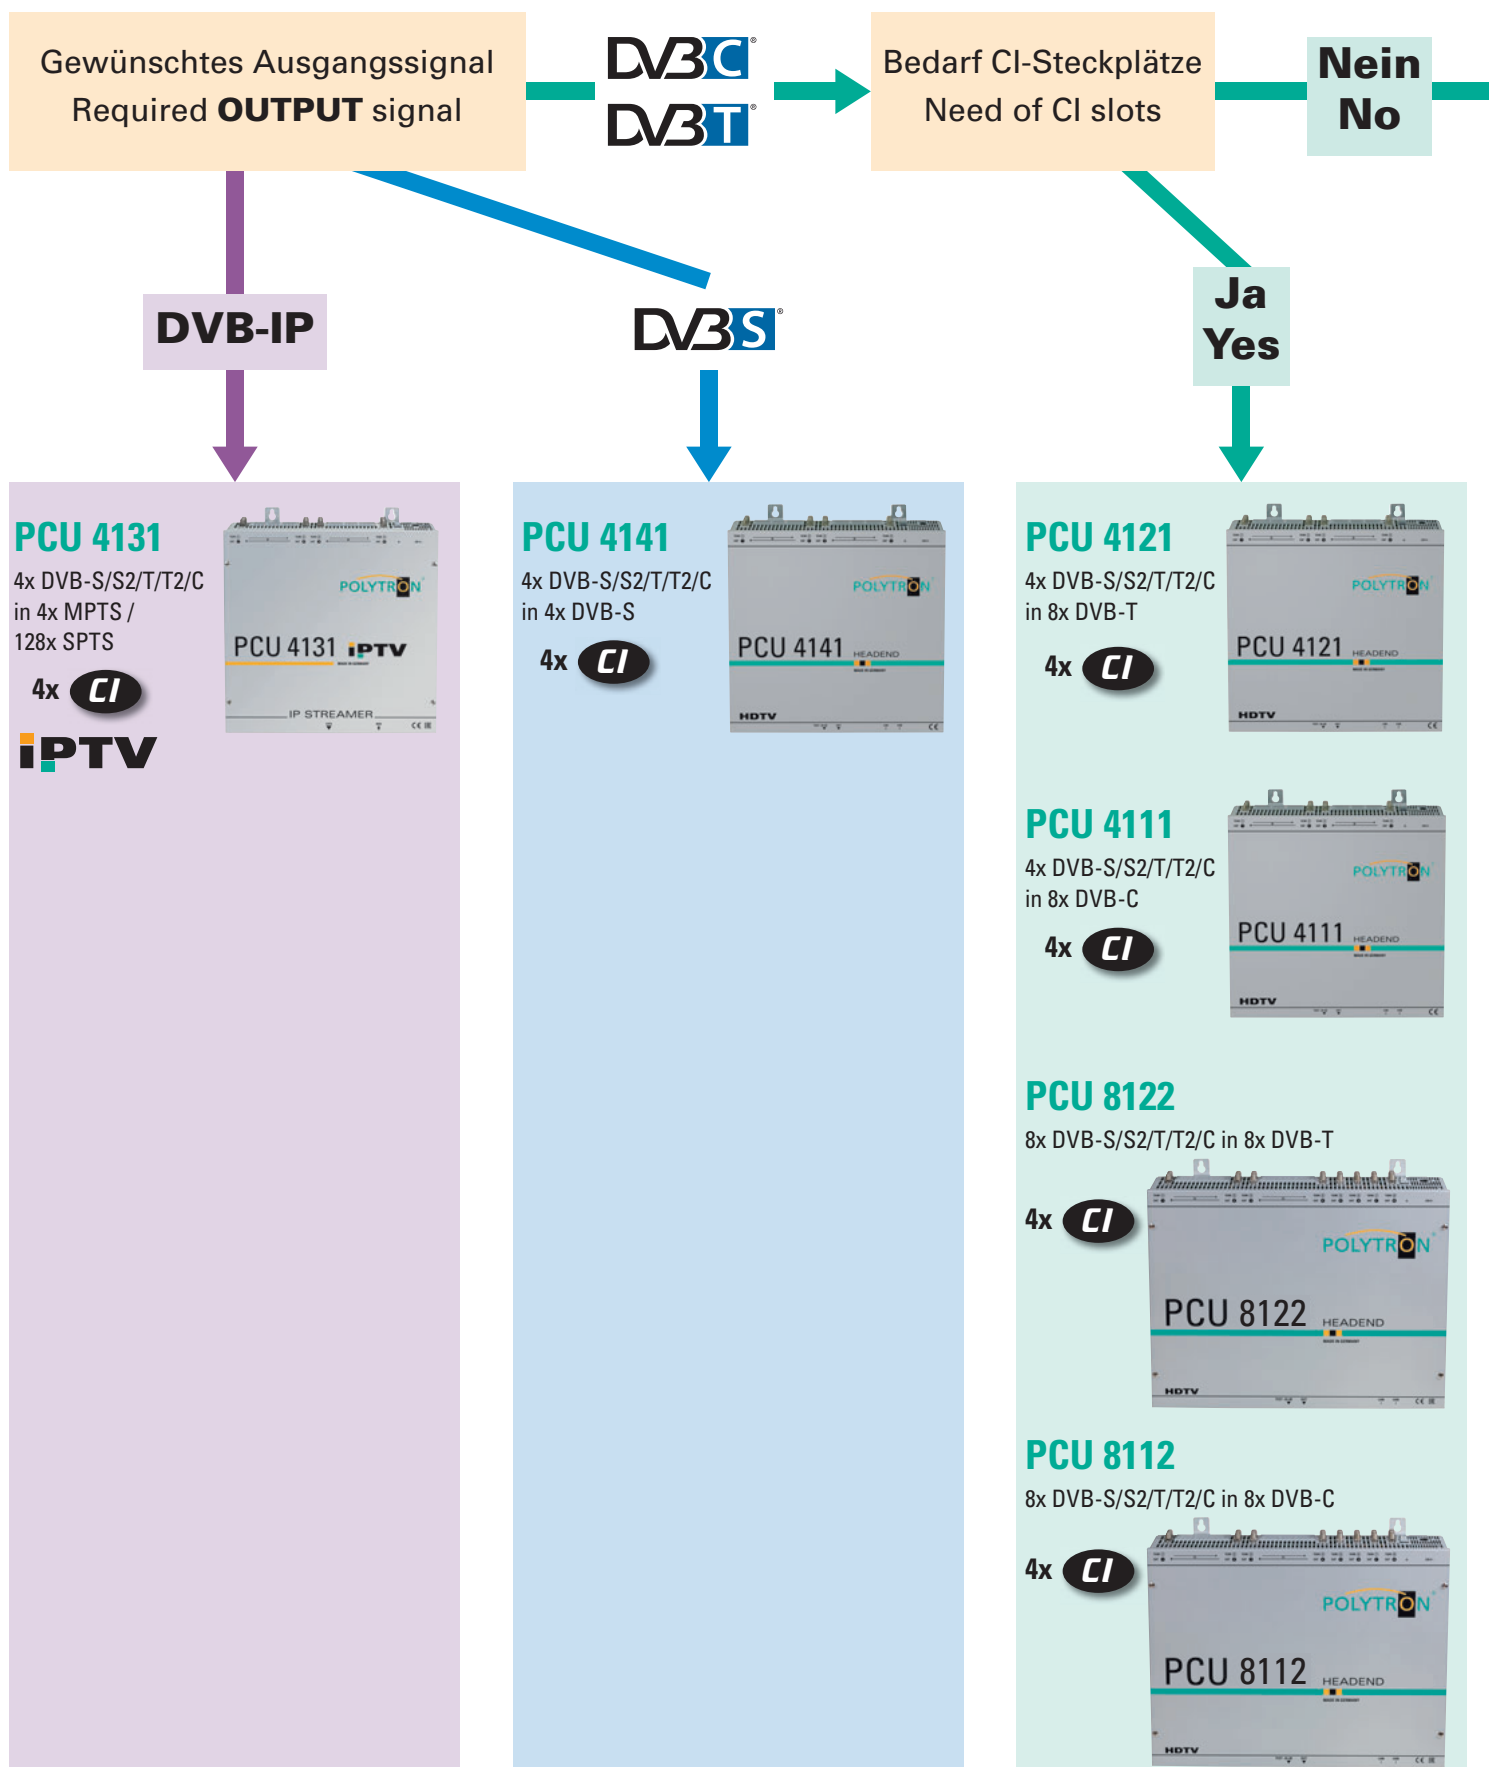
Gewünschtes Ausgangssignal
Required **OUTPUT** signal

DVB C
DVB T

Bedarf CI-Steckplätze
Need of CI slots

Nein
No

Ja
Yes

DVB-IP

DVB S

PCU 4131
4x DVB-S/S2/T/T2/C in 4x MPTS / 128x SPTS
4x CI
IPTV

POLYTRON
PCU 4131 IPTV
IP STREAMER

PCU 4141
4x DVB-S/S2/T/T2/C in 4x DVB-S
4x CI

POLYTRON
PCU 4141 HEADEND
HDTV

PCU 4121
4x DVB-S/S2/T/T2/C in 8x DVB-T
4x CI

POLYTRON
PCU 4121 HEADEND
HDTV

PCU 4111
4x DVB-S/S2/T/T2/C in 8x DVB-C
4x CI

POLYTRON
PCU 4111 HEADEND
HDTV

PCU 8122
8x DVB-S/S2/T/T2/C in 8x DVB-T
4x CI

POLYTRON
PCU 8122 HEADEND
HDTV

PCU 8112
8x DVB-S/S2/T/T2/C in 8x DVB-C
4x CI

POLYTRON
PCU 8112 HEADEND
HDTV